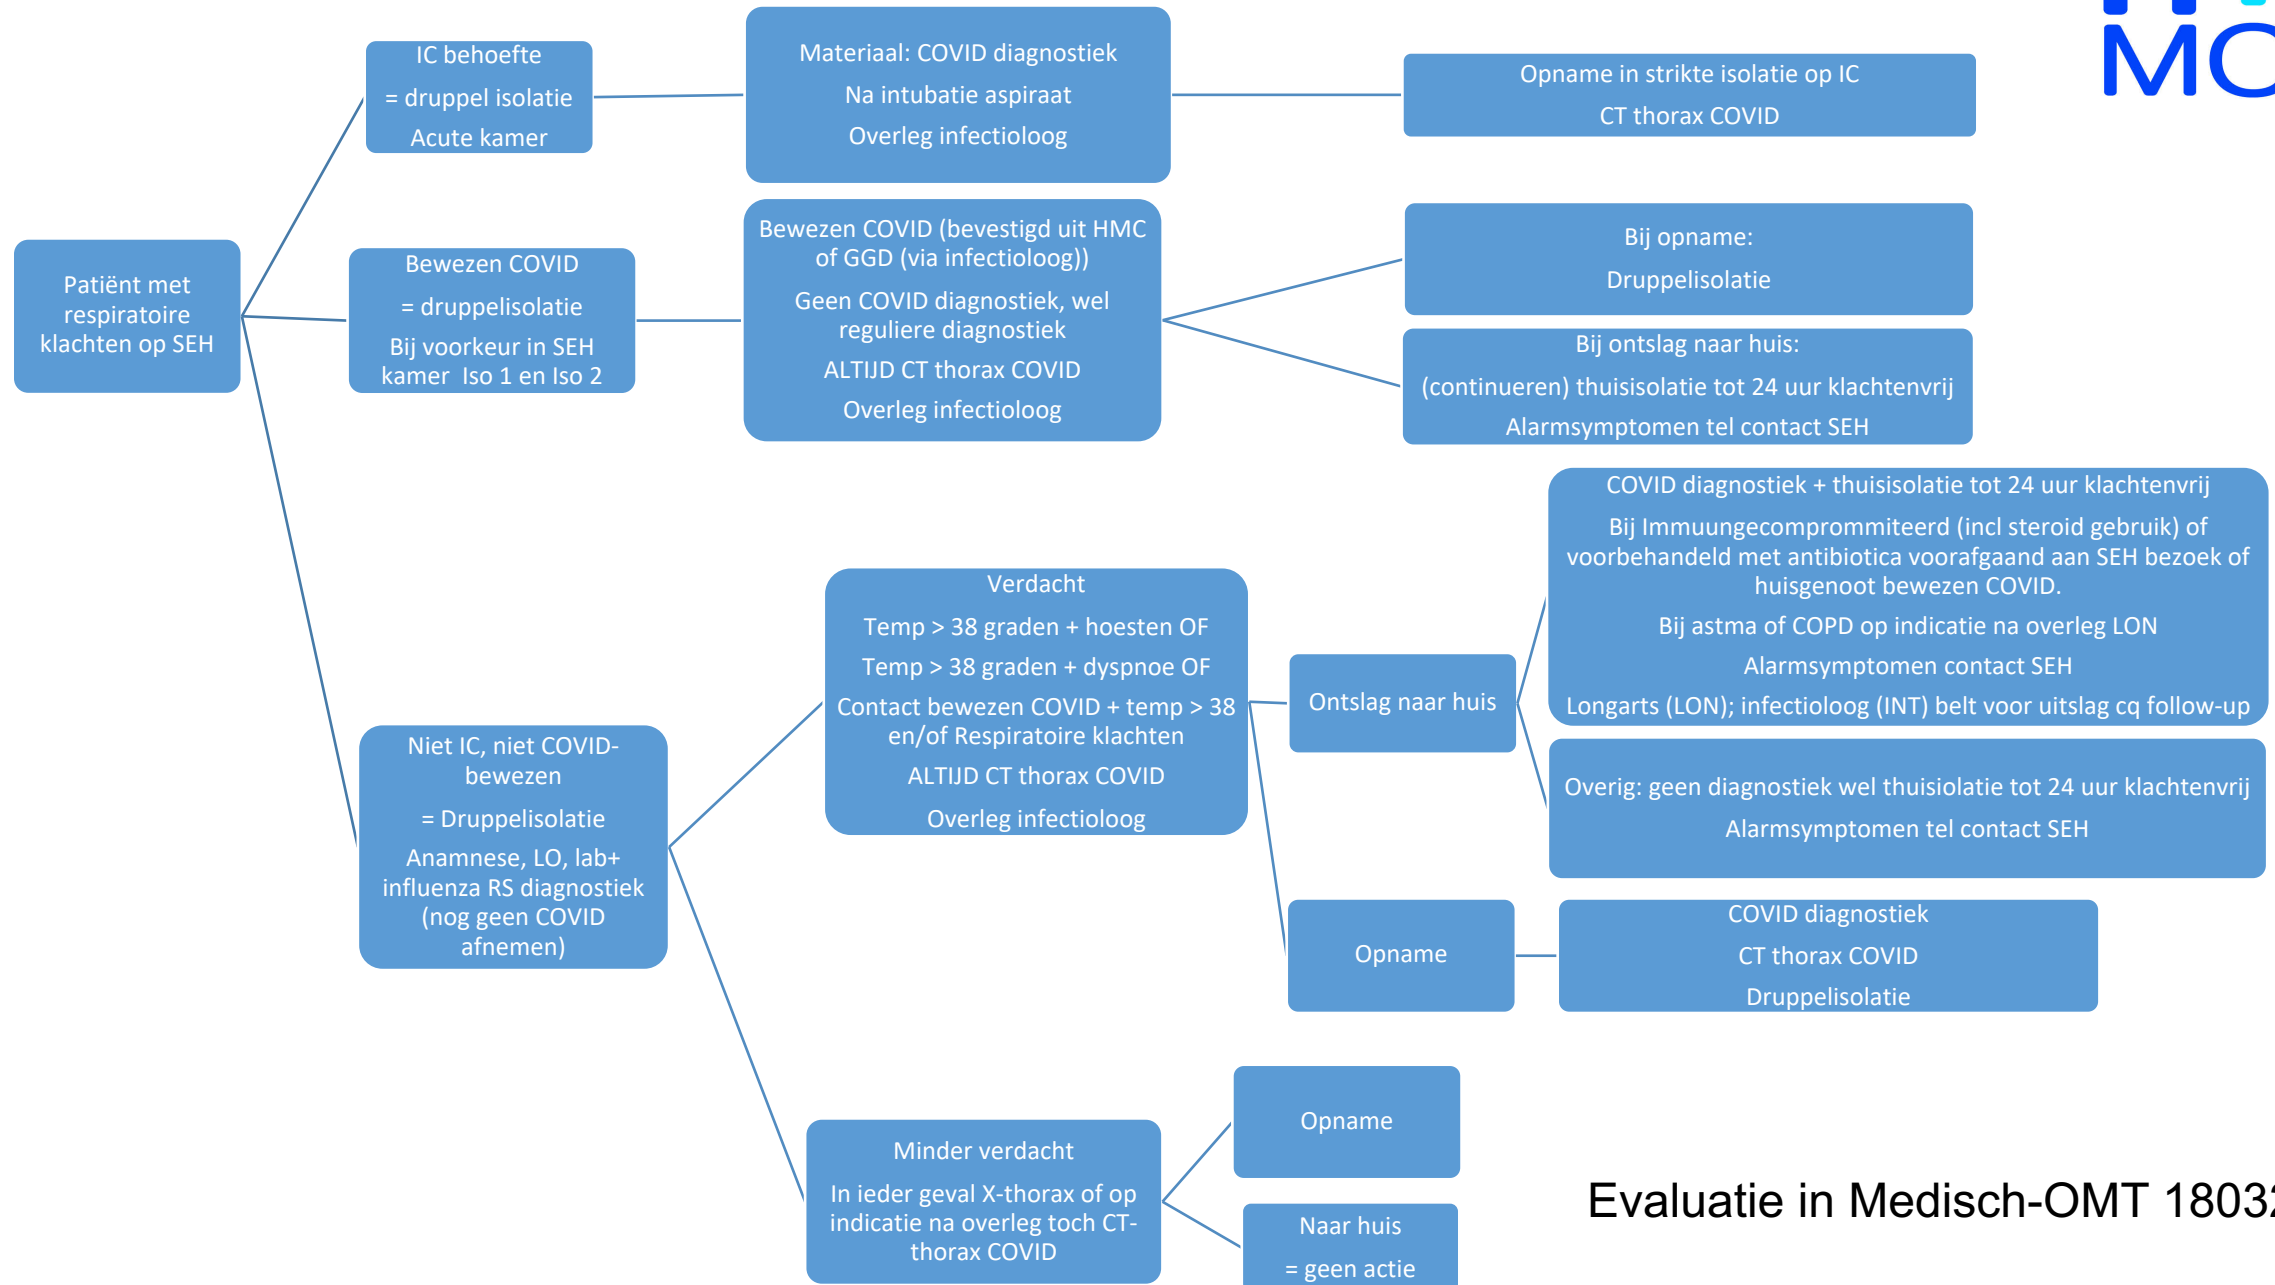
MC

Patiënt met respiratoire klachten op SEH

IC behoefte

= druppel isolatie

Acute kamer

Materiaal: COVID diagnostiek

Na intubatie aspiraat

Overleg infectioloog

Opname in strikte isolatie op IC

CT thorax COVID

Bewezen COVID

= druppelisolatie

Bij voorkeur in SEH kamer Iso 1 en Iso 2

Bewezen COVID (bevestigd uit HMC of GGD (via infectioloog))

Geen COVID diagnostiek, wel reguliere diagnostiek

ALTIJD CT thorax COVID

Overleg infectioloog

Bij opname:

Druppelisolatie

Bij ontslag naar huis:

(continueren) thuisisolatie tot 24 uur klachtenvrij

Alarmsymptomen tel contact SEH

Niet IC, niet COVID-bewezen

= Druppelisolatie

Anamnese, LO, lab+ influenza RS diagnostiek (nog geen COVID afnemen)

Verdacht

Temp > 38 graden + hoesten OF

Temp > 38 graden + dyspnoe OF

Contact bewezen COVID + temp > 38 en/of Respiratoire klachten

ALTIJD CT thorax COVID

Overleg infectioloog

Ontslag naar huis

COVID diagnostiek + thuisisolatie tot 24 uur klachtenvrij

Bij Immuungecomprommiteerd (incl steroid gebruik) of voorbehandeld met antibiotica voorafgaand aan SEH bezoek of huisgenoot bewezen COVID.

Bij astma of COPD op indicatie na overleg LON

Alarmsymptomen contact SEH

Longarts (LON); infectioloog (INT) belt voor uitslag cq follow-up

Overig: geen diagnostiek wel thuisisolatie tot 24 uur klachtenvrij

Alarmsymptomen tel contact SEH

Opname

COVID diagnostiek

CT thorax COVID

Druppelisolatie

Minder verdacht

In ieder geval X-thorax of op indicatie na overleg toch CT-thorax COVID

Opname

Naar huis

= geen actie

Evaluatie in Medisch-OMT 1803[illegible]